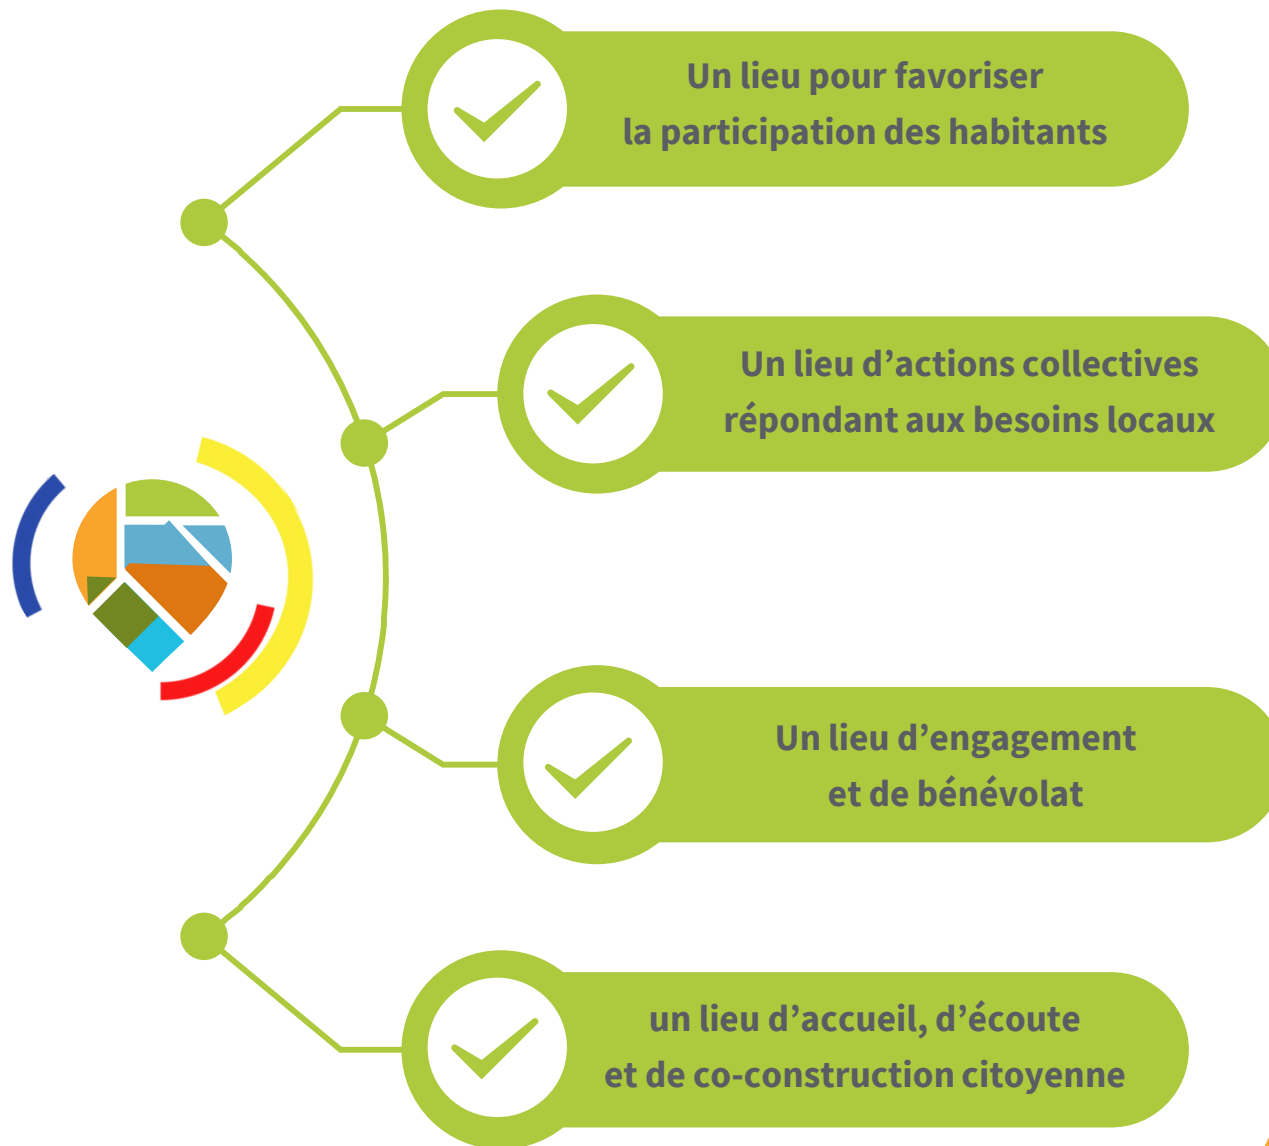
Un lieu pour favoriser
la participation des habitants

Un lieu d’actions collectives
répondant aux besoins locaux

Un lieu d’engagement
et de bénévolat

un lieu d’accueil, d’écoute
et de co-construction citoyenne